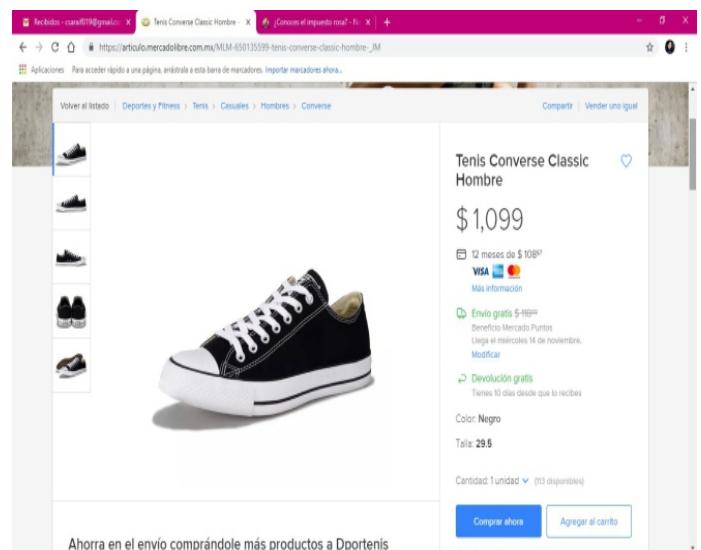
Recibidos - csarai019@gmail.co ×
Tenis Converse Classic Hombre - ×
¿Conoces el impuesto rosa? - N ×
+

https://articulo.mercadolibre.com.mx/MLM-650135599-tenis-converse-classic-hombre-_JM

Aplicaciones Para acceder rápido a una página, arrástrala a esta barra de marcadores. Importar marcadores ahora...

Volver al listado | Deportes y Fitness > Tenis > Casuales > Hombres > Converse

Compartir | Vender uno igual

Tenis Converse Classic Hombre

$1,099

12 meses de $ 108$^{57}$

VISA

Más información

Envío gratis $ 119$^{00}$

Beneficio Mercado Puntos

Llega el miércoles 14 de noviembre.

Modificar

Devolución gratis

Tienes 10 días desde que lo recibes

Color: Negro

Talla: 29.5

Cantidad: 1 unidad (113 disponibles)

Comprar ahora

Agregar al carrito

Ahorra en el envío comprándole más productos a Dportenis